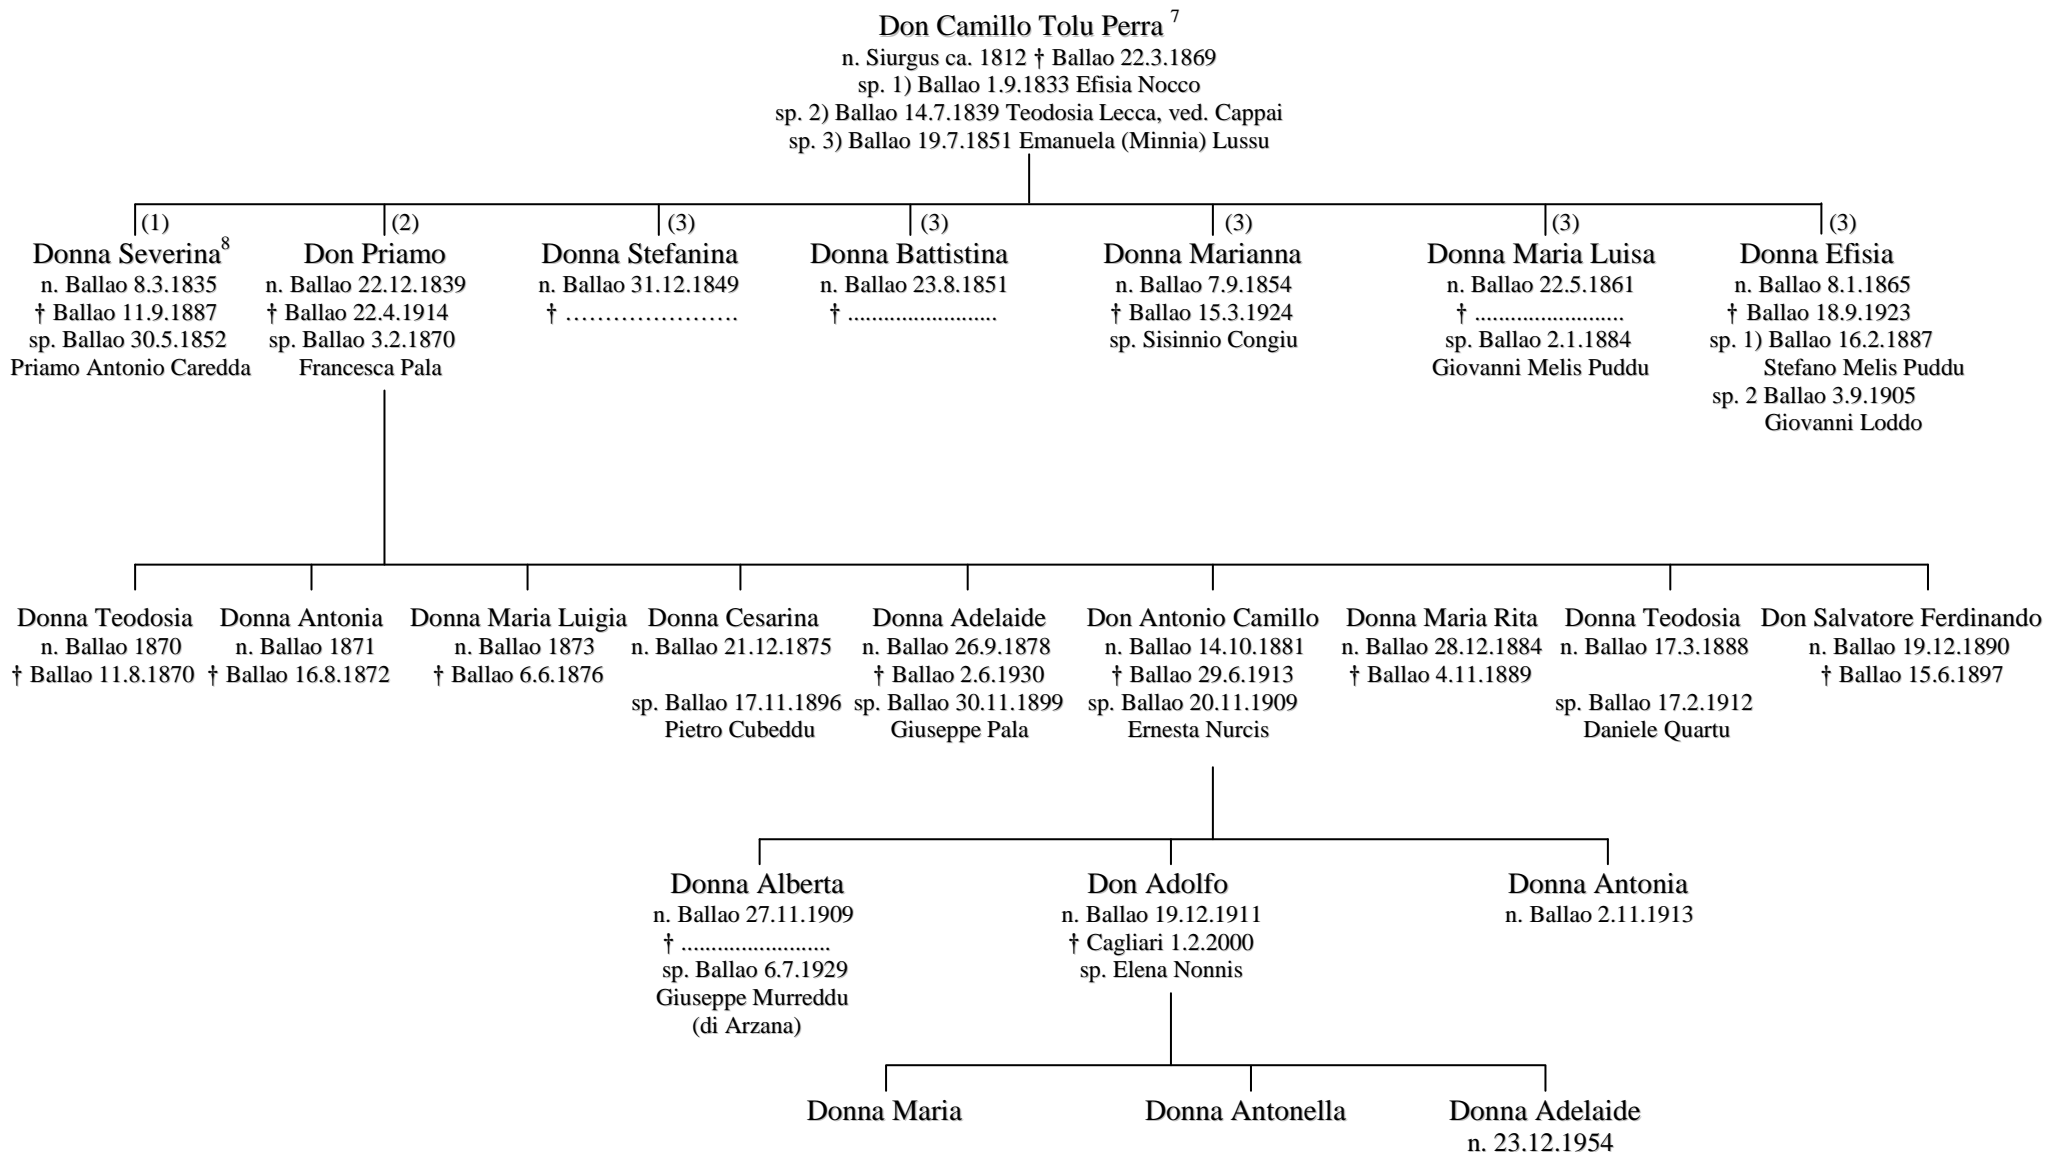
Don Camillo Tolu Perra $^{7}$
n. Siurgus ca. 1812 † Ballao 22.3.1869
sp. 1) Ballao 1.9.1833 Efisia Nocco
sp. 2) Ballao 14.7.1839 Teodosia Lecca, ved. Cappai
sp. 3) Ballao 19.7.1851 Emanuela (Minnia) Lussu

(1)
Donna Severina$^{8}$
n. Ballao 8.3.1835
† Ballao 11.9.1887
sp. Ballao 30.5.1852
Priamo Antonio Caredda

(2)
Don Priamo
n. Ballao 22.12.1839
† Ballao 22.4.1914
sp. Ballao 3.2.1870
Francesca Pala

(3)
Donna Stefanina
n. Ballao 31.12.1849
† ………………….

(3)
Donna Battistina
n. Ballao 23.8.1851
† ........................

(3)
Donna Marianna
n. Ballao 7.9.1854
† Ballao 15.3.1924
sp. Sisinnio Congiu

(3)
Donna Maria Luisa
n. Ballao 22.5.1861
† ........................
sp. Ballao 2.1.1884
Giovanni Melis Puddu

(3)
Donna Efisia
n. Ballao 8.1.1865
† Ballao 18.9.1923
sp. 1) Ballao 16.2.1887
Stefano Melis Puddu
sp. 2 Ballao 3.9.1905
Giovanni Loddo

Donna Teodosia
n. Ballao 1870
† Ballao 11.8.1870

Donna Antonia
n. Ballao 1871
† Ballao 16.8.1872

Donna Maria Luigia
n. Ballao 1873
† Ballao 6.6.1876

Donna Cesarina
n. Ballao 21.12.1875
sp. Ballao 17.11.1896
Pietro Cubeddu

Donna Adelaide
n. Ballao 26.9.1878
† Ballao 2.6.1930
sp. Ballao 30.11.1899
Giuseppe Pala

Don Antonio Camillo
n. Ballao 14.10.1881
† Ballao 29.6.1913
sp. Ballao 20.11.1909
Ernesta Nurcis

Donna Maria Rita
n. Ballao 28.12.1884
† Ballao 4.11.1889

Donna Teodosia
n. Ballao 17.3.1888
sp. Ballao 17.2.1912
Daniele Quartu

Don Salvatore Ferdinando
n. Ballao 19.12.1890
† Ballao 15.6.1897

Donna Alberta
n. Ballao 27.11.1909
† ........................
sp. Ballao 6.7.1929
Giuseppe Murreddu
(di Arzana)

Don Adolfo
n. Ballao 19.12.1911
† Cagliari 1.2.2000
sp. Elena Nonnis

Donna Antonia
n. Ballao 2.11.1913

Donna Maria

Donna Antonella

Donna Adelaide
n. 23.12.1954